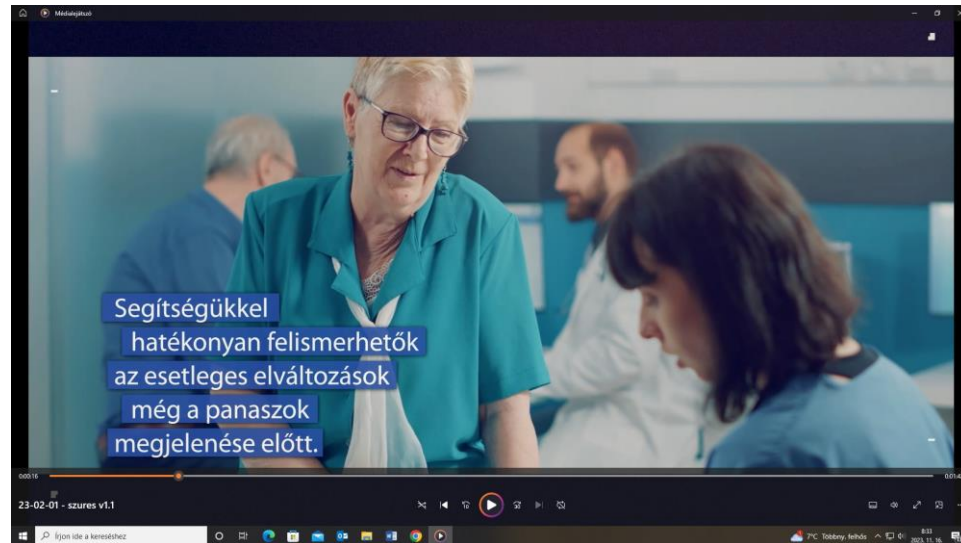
Médialejátszó

Segítségükkel hatékonyan felismerhetők az esetleges elváltozások még a panaszok megjelenése előtt.

0:00:16

0:01:4

23-02-01 - szures v1.1

Írjon ide a kereséshez

7°C Többny. felhős

8:33
2023. 11. 16.